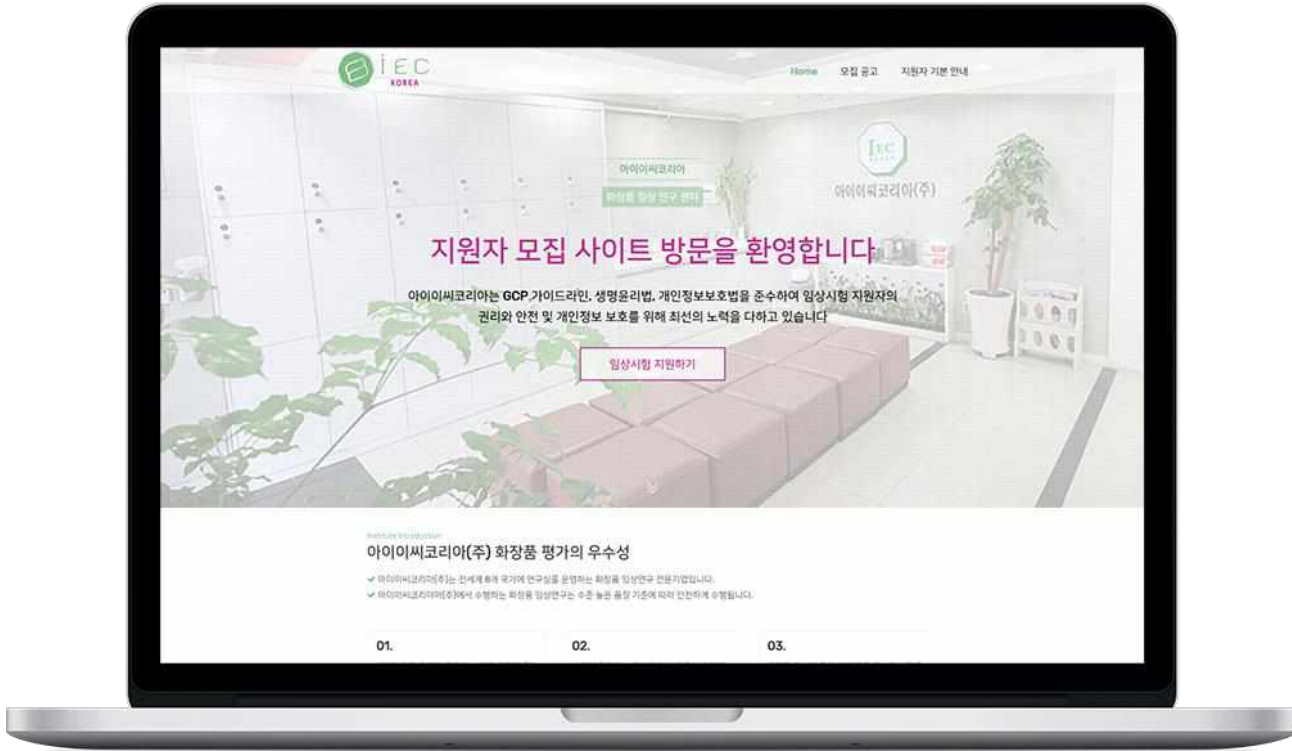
IEC KOREA

Home 모집 공고 지원자 기본 안내

아이이씨코리아

화장품 임상 연구 센터

IEC KOREA

아이이씨코리아(주)

지원자 모집 사이트 방문을 환영합니다

아이이씨코리아는 GCP 가이드라인, 생명윤리법, 개인정보보호법을 준수하여 임상시험 지원자의 권리와 안전 및 개인정보 보호를 위해 최선의 노력을 다하고 있습니다

임상시험 지원하기

Institute Introduction

아이이씨코리아(주) 화장품 평가의 우수성

✔ 아이이씨코리아(주)는 전세계 8개 국가에 연구실을 운영하는 화장품 임상연구 전문기업입니다.

✔ 아이이씨코리아(주)에서 수행하는 화장품 임상연구는 수준 높은 품질 기준에 따라 안전하게 수행됩니다.

01.

02.

03.